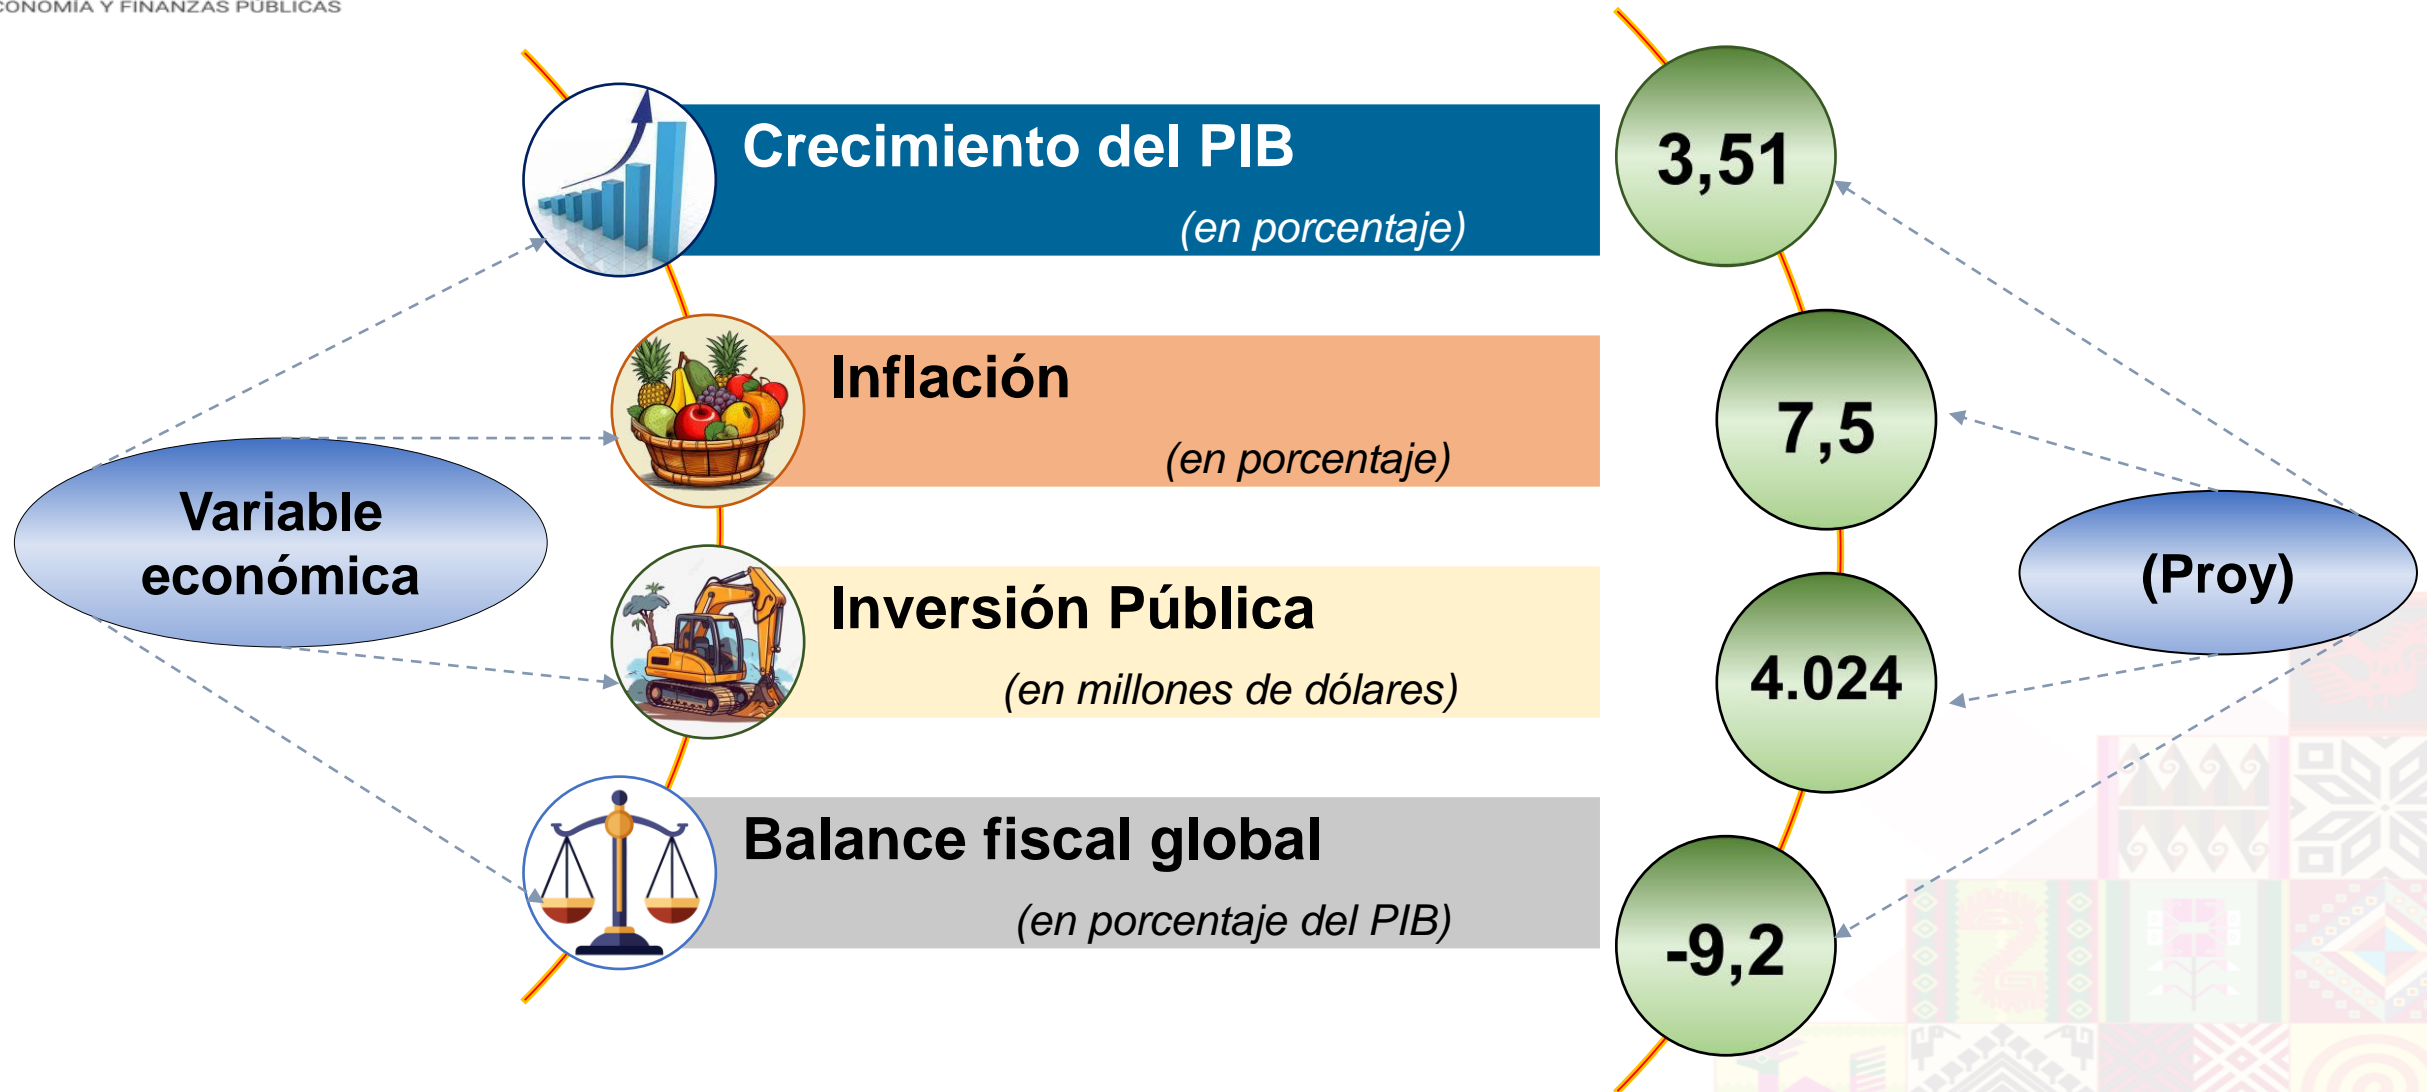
CONOMÍA Y FINANZAS PÚBLICAS

Variable económica

Crecimiento del PIB
(en porcentaje)

Inflación
(en porcentaje)

Inversión Pública
(en millones de dólares)

Balance fiscal global
(en porcentaje del PIB)

3,51

7,5

4.024

-9,2

(Proy)